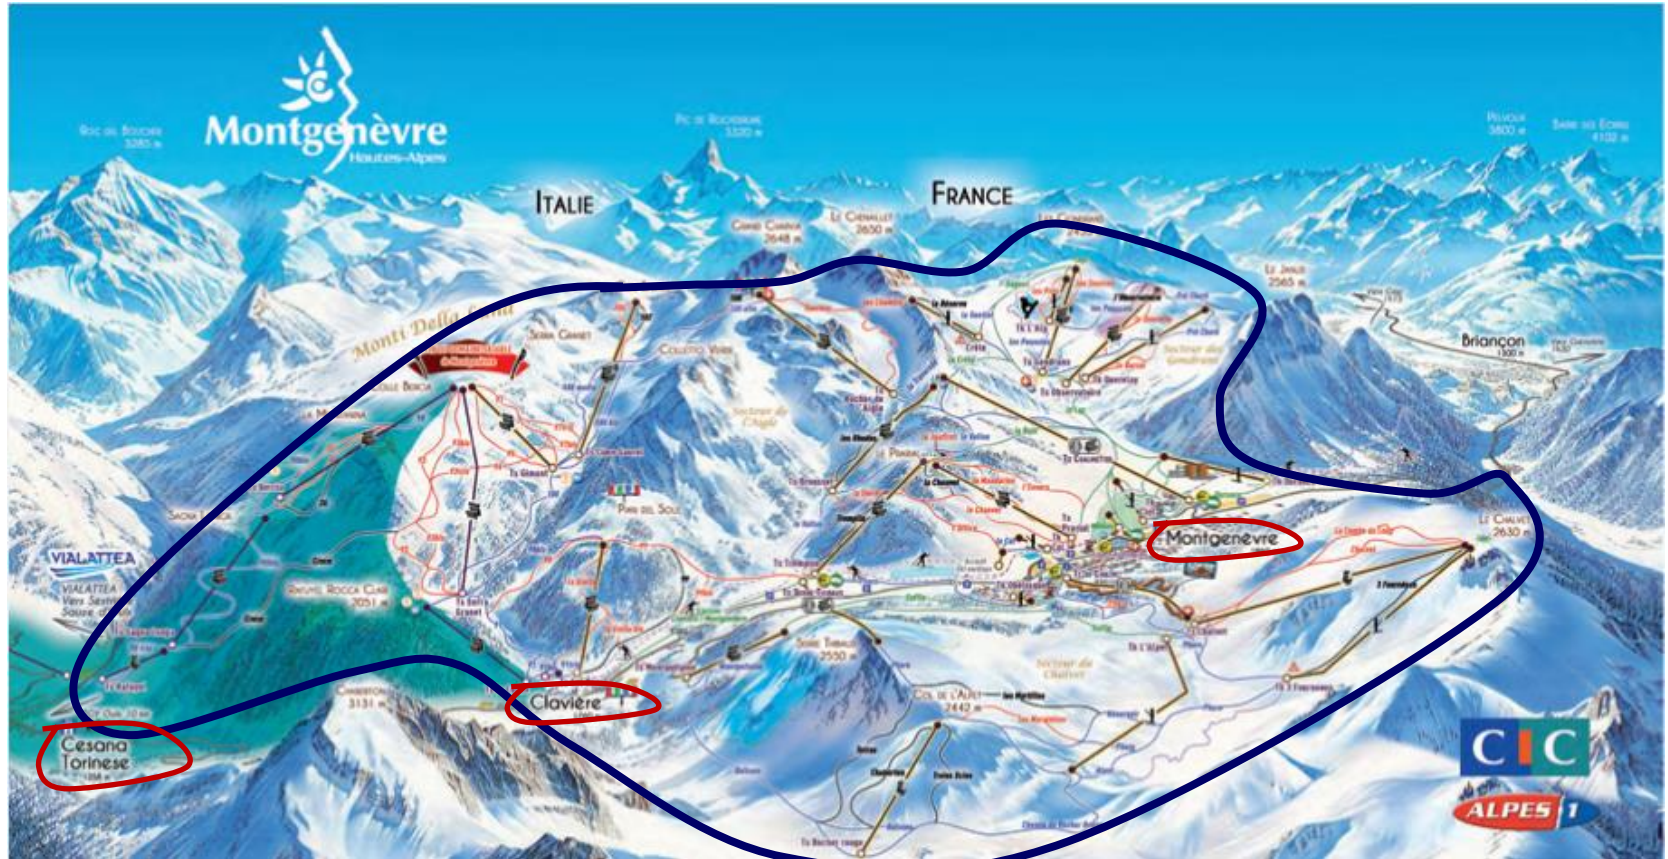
Montgenèvre
Hautes-Alpes

Roc del Boucher
3285 m

Pic de Rochebrune
3320 m

Pelvoux
3800 m

Barre des Ecrins
4102 m

ITALIE

FRANCE

Le Chenaillet
2650 m

Le Janus
2565 m

Briançon
1300 m

Monti Della Luna

VIALATTEA

Le Chalvet
2630 m

Cesana
Torinese

Claviere

Montgenèvre

Sommet Rocca Clari
2051 m

Col de l'Alpet
2442 m

CIC
ALPES 1